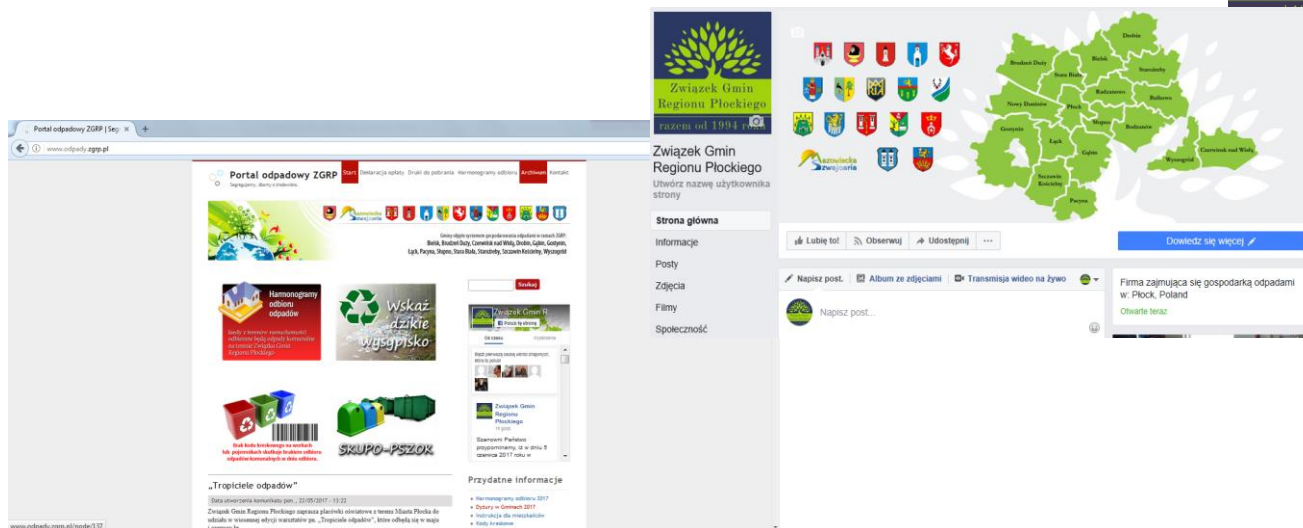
Portal odpadowy ZGRP | Seg ×
www.odpady.zgrp.pl

Portal odpadowy ZGRP
Segreguinny, dbamy o środowisko

Start | Deklaracja opłaty | Druki do pobrania | Harmonogramy odbioru | Archiwum | Kontakt

Gminy objęte systemem gospodarowania odpadami w ramach ZGRP:
Bielsk, Brudzeń Duży, Czerwińsk nad Wisłą, Drobin, Gąbin, Gostynin, Łąck, Pacyna, Słupno, Stara Biała, Staroźreby, Szczawin Kościelny, Wyszogród

Szukaj

Harmonogramy odbioru odpadów

Wskaż dzikie wysypisko

Związek Gmin R
Polub tę stronę

Związek Gmin Regionu Płockiego

Szanowni Państwo przypominamy, iż w dniu 5 czerwca 2017 roku w

SKUPO-PSZOK

„Tropiciele odpadów"
Data utworzenia komunikatu: pon., 22/05/2017 - 13:22

Związek Gmin Regionu Płockiego zaprasza placówki oświatowe z terenu Miasta Płocka do udziału w wiosennej edycji warsztatów pn. „Tropiciele odpadów", które odbędą się w maju

Przydatne informacje
Harmonogramy odbioru 2017
Dyżury w Gminach 2017
Instrukcja dla mieszkańców
Kody kreskowe

www.odpady.zgrp.pl/node/137

Związek Gmin Regionu Płockiego
razem od 1994 roku

Związek Gmin Regionu Płockiego
Utwórz nazwę użytkownika strony

Strona główna
Informacje
Posty
Zdjęcia
Filmy
Społeczność

Dobrzyń
Brudzeń Duży
Stara Biała
Bielsk
Staroźreby
Nowy Duninów
Płock
Radzanowo
Bulkowo
Gostynin
Słupno
Bodzanów
Łąck
Gąbin
Wyszogród
Czerwińsk nad Wisłą
Szczawin Kościelny
Pacyna

Lubię to! | Obserwuj | Udostępnij | ...
Dowiedz się więcej

Napisz post. | Album ze zdjęciami | Transmisja wideo na żywo
Napisz post...

Firma zajmująca się gospodarką odpadami w: Płock, Poland
Otwarte teraz